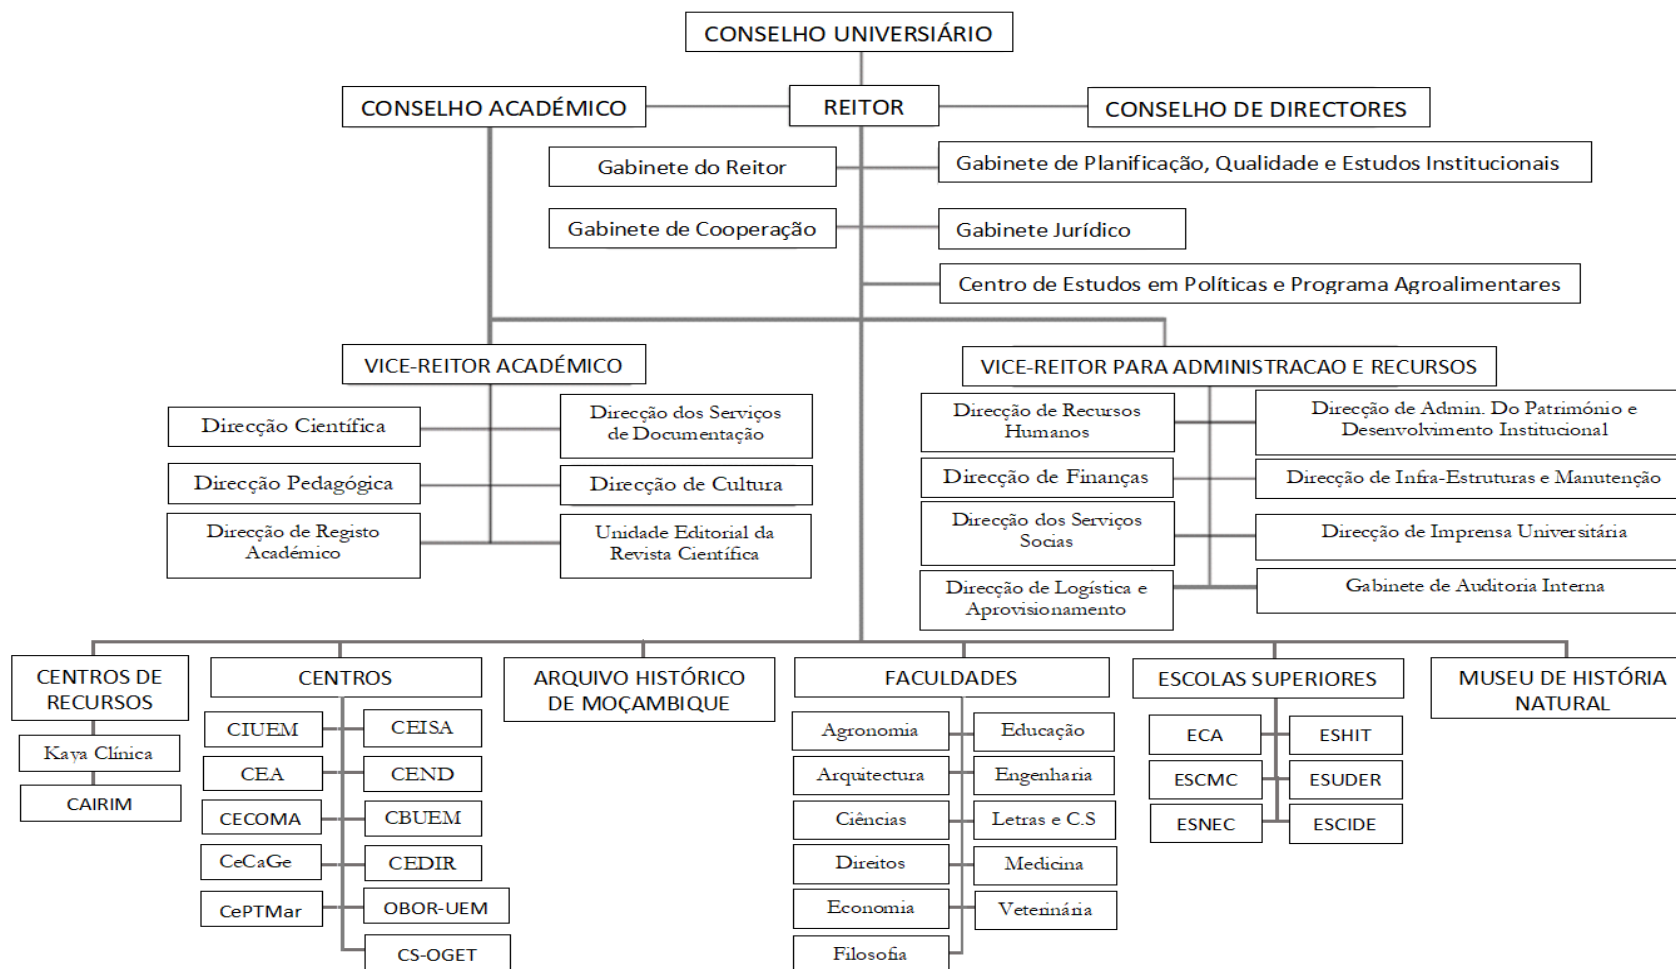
CONSELHO UNIVERSIÁRIO

CONSELHO ACADÉMICO

REITOR

CONSELHO DE DIRECTORES

Gabinete do Reitor

Gabinete de Planificação, Qualidade e Estudos Institucionais

Gabinete de Cooperação

Gabinete Jurídico

Centro de Estudos em Políticas e Programa Agroalimentares

VICE-REITOR ACADÉMICO

Direcção Científica

Direcção dos Serviços de Documentação

Direcção Pedagógica

Direcção de Cultura

Direcção de Registo Académico

Unidade Editorial da Revista Científica

VICE-REITOR PARA ADMINISTRACAO E RECURSOS

Direcção de Recursos Humanos

Direcção de Admin. Do Património e Desenvolvimento Institucional

Direcção de Finanças

Direcção de Infra-Estruturas e Manutenção

Direcção dos Serviços Socias

Direcção de Imprensa Universitária

Direcção de Logística e Aprovisionamento

Gabinete de Auditoria Interna

CENTROS DE RECURSOS

Kaya Clínica

CAIRIM

CENTROS

CIUEM

CEISA

CEA

CEND

CECOMA

CBUEM

CeCaGe

CEDIR

CePTMar

OBOR-UEM

CS-OGET

ARQUIVO HISTÓRICO DE MOÇAMBIQUE

FACULDADES

Agronomia

Educação

Arquitectura

Engenharia

Ciências

Letras e C.S

Direitos

Medicina

Economia

Veterinária

Filosofia

ESCOLAS SUPERIORES

ECA

ESHIT

ESCMC

ESUDER

ESNEC

ESCIDE

MUSEU DE HISTÓRIA NATURAL